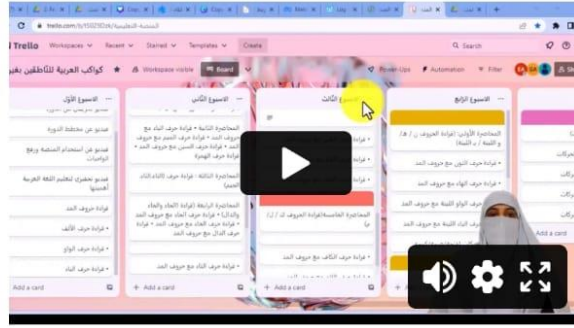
trello.com/b/...

Trello Workspaces Recent Starred Templates Create

Search

كواكب العربية للناطقين بغير

Workspace visible Board Power-Ups Automation Filter

الأسبوع الأول

فيديو عن مخطط الدورة

فيديو عن استخدام المنصة ورفع الواجبات

فيديو تحفيزي لتعليم اللغة العربية

قراءة حروف المد

قراءة حرف الألف

قراءة حرف الواو

قراءة حرف الياء

+ Add a card

الأسبوع الثاني

المحاضرة الثانية • قراءة حرف الباء مع حروف المد • قراءة حرف الميم مع حروف المد • قراءة حرف السين مع حروف المد • قراءة حرف الهمزة

المحاضرة الثالثة • قراءة حرف (التاء، الثاء، الجيم)

المحاضرة الرابعة (قراءة حرف الحاء والخاء والدال) • قراءة حرف الحاء مع حروف المد • قراءة حرف الخاء مع حروف المد • قراءة حرف الدال مع حروف المد

• قراءة حرف الذال مع حروف المد

+ Add a card

الأسبوع الثالث

قراءة

قراءة

المحاضرة الخامسة(قراءة الحروف ذ، ر، ز)

قراءة حرف الكاف مع حروف المد

+ Add a card

الأسبوع الرابع

المحاضرة الأولى: قراءة الحروف (ن / هـ / و / الشدة / التنوين)

قراءة حرف النون مع حروف المد

قراءة حرف الهاء مع حروف المد

قراءة الواو اللينة مع حروف المد

قراءة الياء اللينة مع حروف المد

+ Add a card